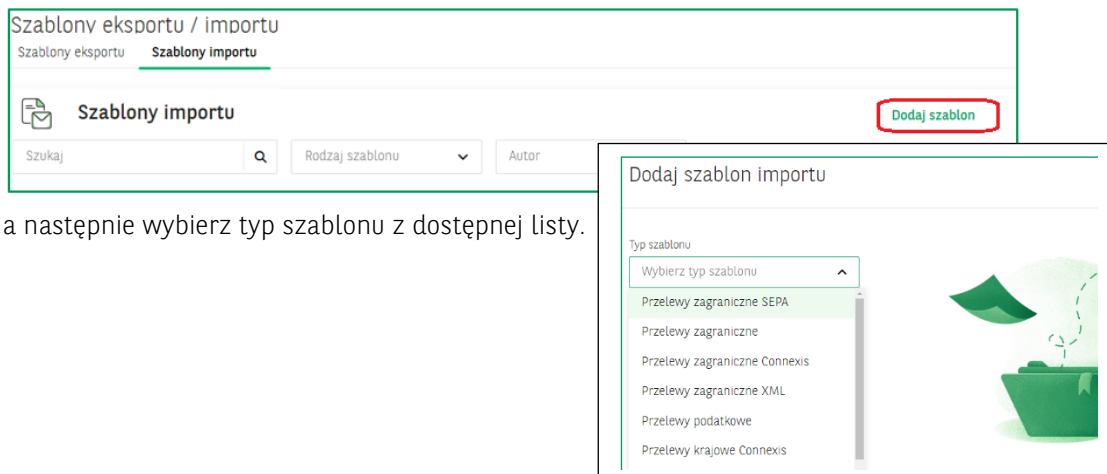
Szablony eksportu / importu

Szablony eksportu

Szablony importu

Szablony importu

Dodaj szablon

Szukaj

Rodzaj szablonu

Autor

a następnie wybierz typ szablonu z dostępnej listy.

Dodaj szablon importu

Typ szablonu

Wybierz typ szablonu

Przelewy zagraniczne SEPA

Przelewy zagraniczne

Przelewy zagraniczne Connexis

Przelewy zagraniczne XML

Przelewy podatkowe

Przelewy krajowe Connexis